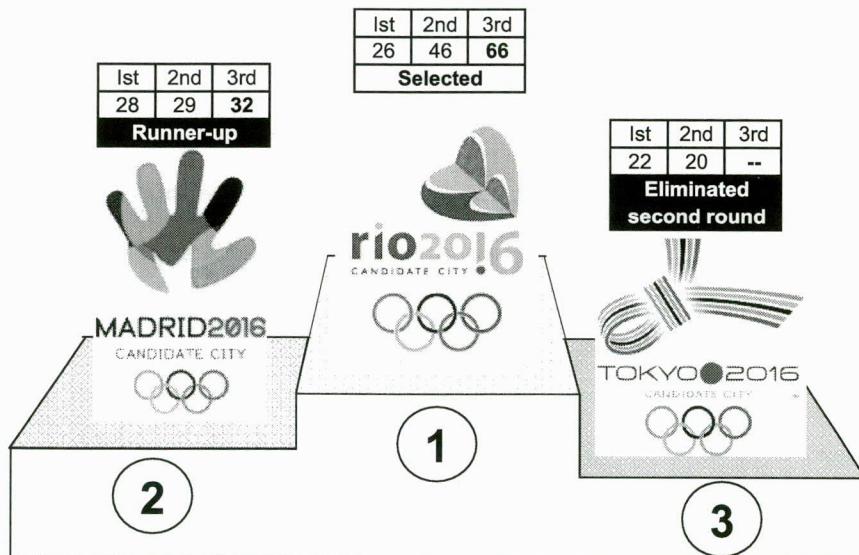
| Ist | 2nd | 3rd |
|---|---|---|
| 26 | 46 | **66** |
| **Selected** | | |

| Ist | 2nd | 3rd |
|---|---|---|
| 28 | 29 | **32** |
| **Runner-up** | | |

| Ist | 2nd | 3rd |
|---|---|---|
| 22 | 20 | -- |
| **Eliminated second round** | | |

rio2016
CANDIDATE CITY

MADRID2016
CANDIDATE CITY

TOKYO2016
CANDIDATE CITY

1

2

3